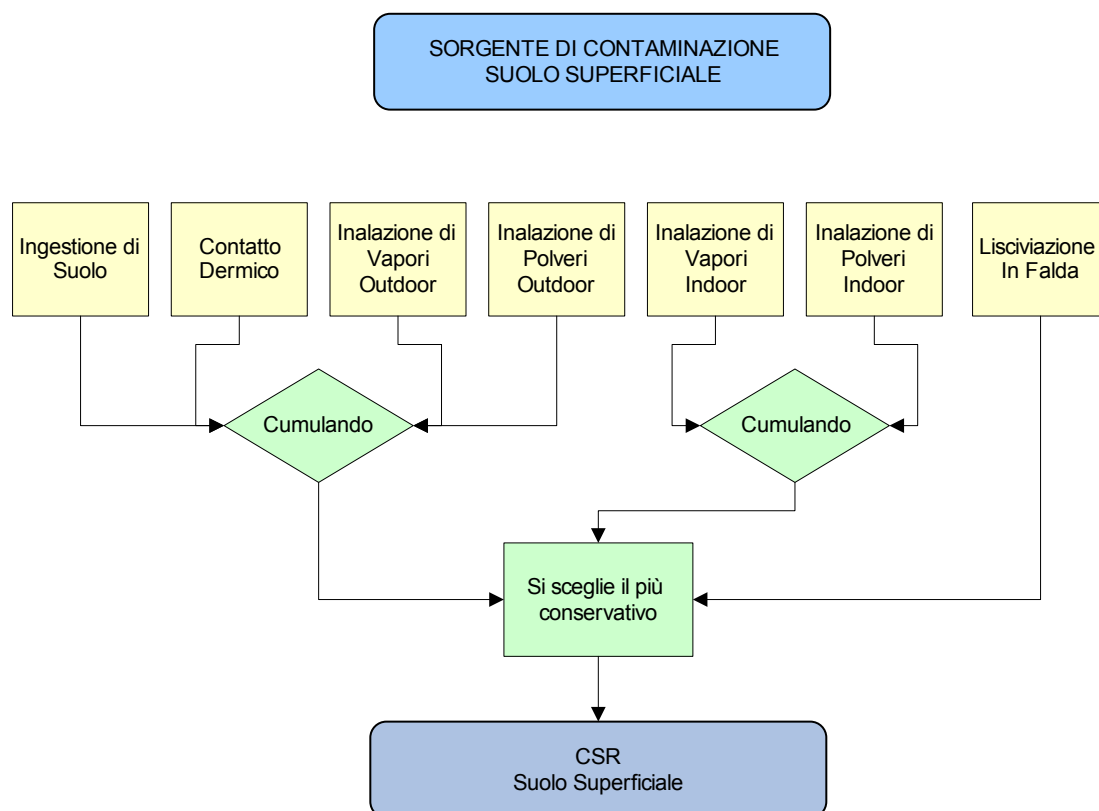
SORGENTE DI CONTAMINAZIONE
SUOLO SUPERFICIALE

Ingestione di Suolo

Contatto Dermico

Inalazione di Vapori Outdoor

Inalazione di Polveri Outdoor

Inalazione di Vapori Indoor

Inalazione di Polveri Indoor

Lisciviazione In Falda

Cumulando

Cumulando

Si sceglie il più conservativo

CSR
Suolo Superficiale